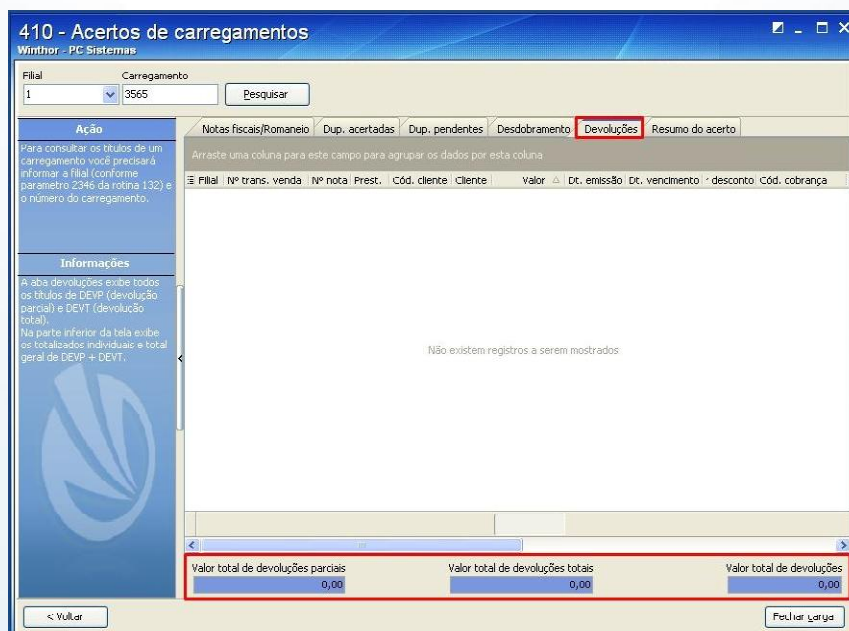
410 - Acertos de carregamentos
Winthor - PC Sistemas

Filial
1
Carregamento
3565
Pesquisar

Ação
Para consultar os títulos de um carregamento você precisará informar a filial (conforme parametro 2346 da rotina 132) e o número do carregamento.

Informações
A aba devoluções exibe todos os títulos de DEVP (devolução parcial) e DEVT (devolução total).
Na parte inferior da tela exibe os totalizados individuais e total geral de DEVP + DEVT.

Notas fiscais/Romaneio | Dup. acertadas | Dup. pendentes | Desdobramento | Devoluções | Resumo do acerto

Arraste uma coluna para este campo para agrupar os dados por esta coluna

| Filial | Nº trans. venda | Nº nota | Prest. | Cód. cliente | Cliente | Valor | Dt. emissão | Dt. vencimento | desconto | Cód. cobrança |
|---|---|---|---|---|---|---|---|---|---|---|

Não existem registros a serem mostrados

Valor total de devoluções parciais
0,00
Valor total de devoluções totais
0,00
Valor total de devoluções
0,00

< Voltar
Fechar carga